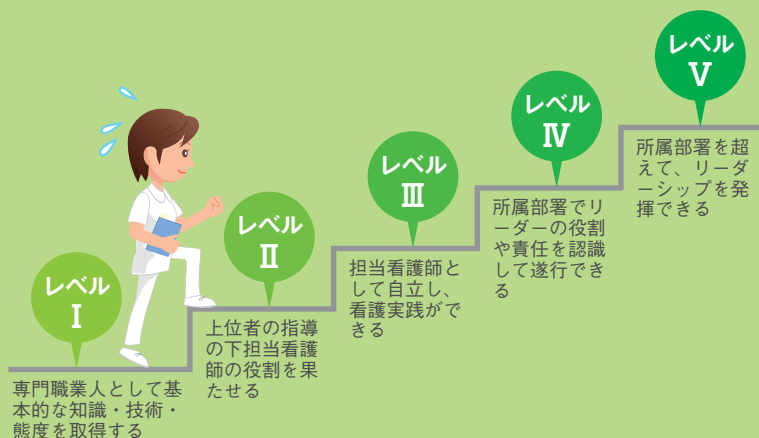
レベル
Ⅰ

専門職業人として基本的な知識・技術・態度を取得する

レベル
Ⅱ

上位者の指導の下担当看護師の役割を果たせる

レベル
Ⅲ

担当看護師として自立し、看護実践ができる

レベル
Ⅳ

所属部署でリーダーの役割や責任を認識して遂行できる

レベル
Ⅴ

所属部署を超えて、リーダーシップを発揮できる